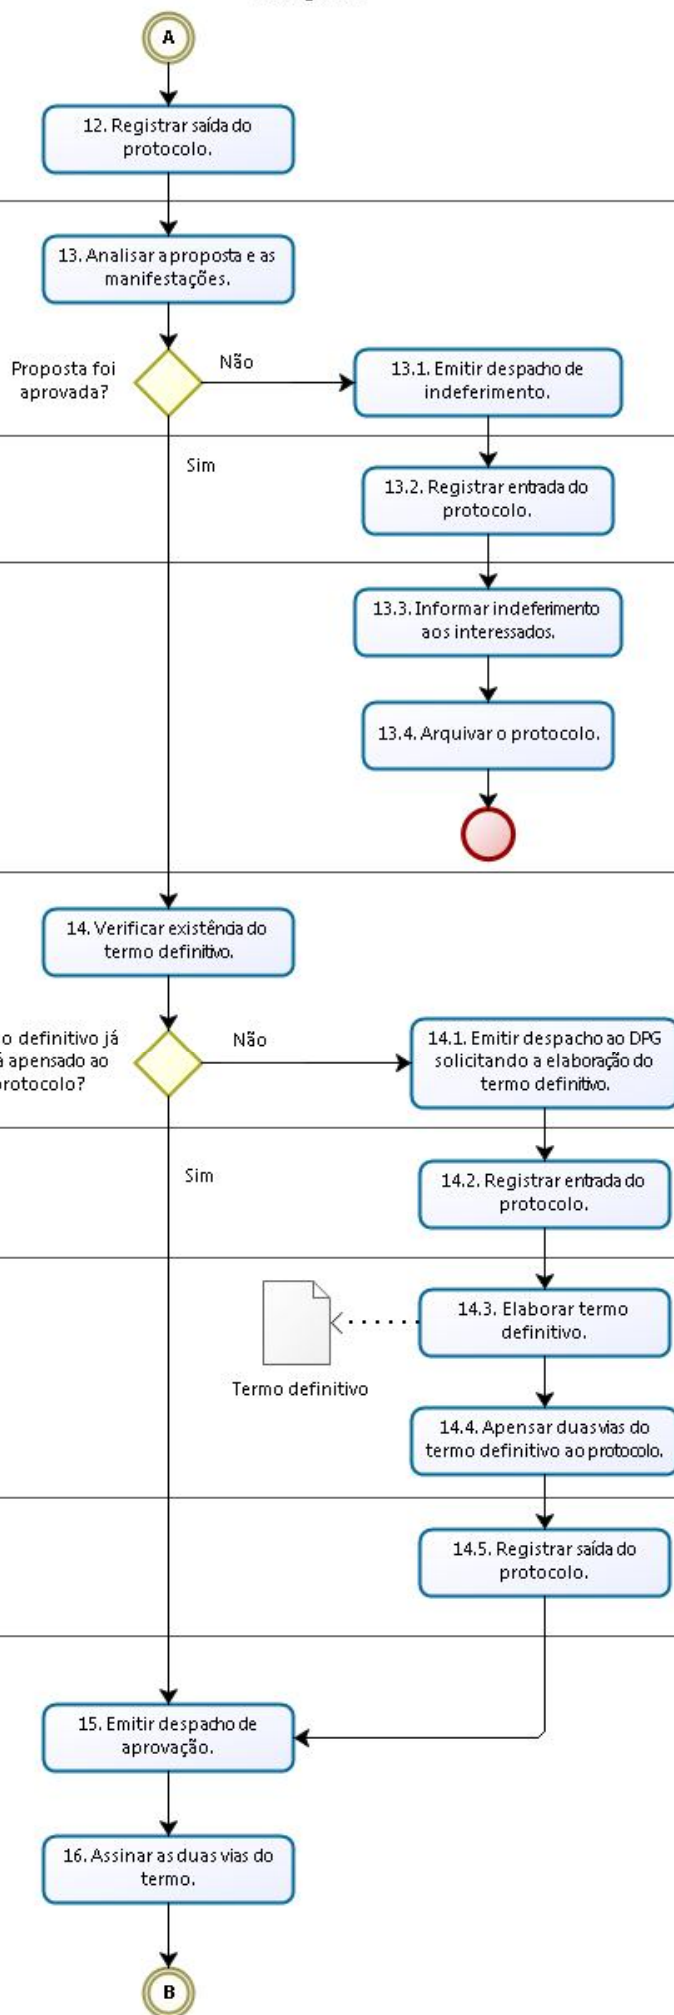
A

12. Registrar saída do protocolo.

13. Analisar a proposta e as manifestações.

Proposta foi aprovada?

Não

13.1. Emitir despacho de indeferimento.

Sim

13.2. Registrar entrada do protocolo.

13.3. Informar indeferimento aos interessados.

13.4. Arquivar o protocolo.

14. Verificar existência do termo definitivo.

o definitivo já á apensado ao rotocolo?

Não

14.1. Emitir despacho ao DPG solicitando a elaboração do termo definitivo.

Sim

14.2. Registrar entrada do protocolo.

14.3. Elaborar termo definitivo.

Termo definitivo

14.4. Apensar duas vias do termo definitivo ao protocolo.

14.5. Registrar saída do protocolo.

15. Emitir despacho de aprovação.

16. Assinar as duas vias do termo.

B